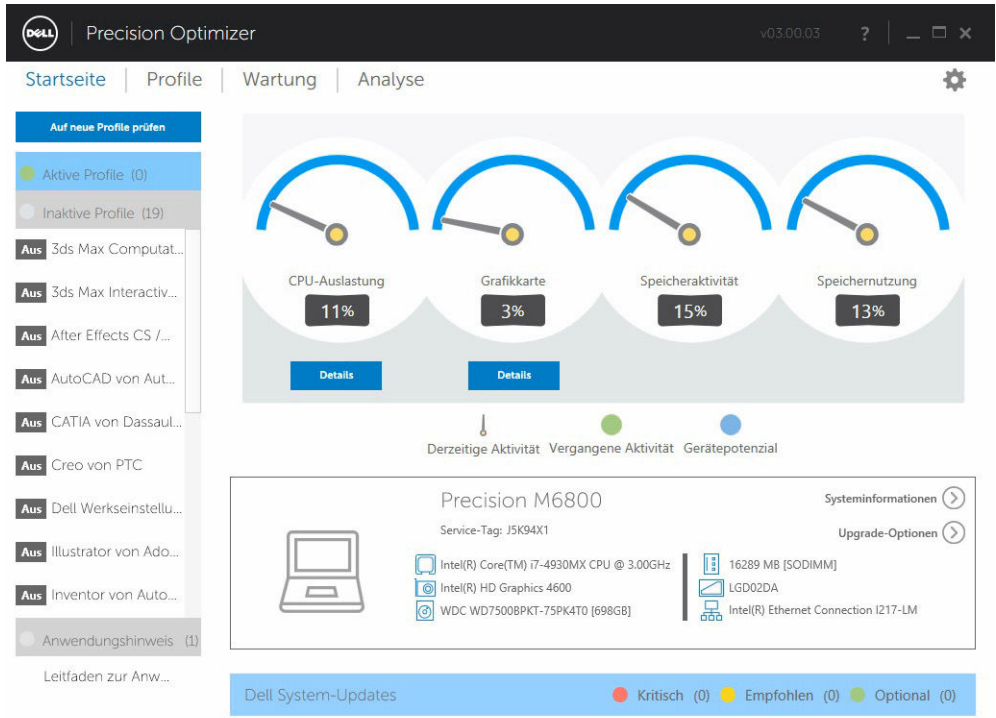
DELL Precision Optimizer v03.00.03 ?

Startseite | Profile | Wartung | Analyse

Auf neue Profile prüfen

Aktive Profile (0)

Inaktive Profile (19)

Aus 3ds Max Computat...

Aus 3ds Max Interactiv...

Aus After Effects CS /...

Aus AutoCAD von Aut...

Aus CATIA von Dassaul...

Aus Creo von PTC

Aus Dell Werkseinstellu...

Aus Illustrator von Ado...

Aus Inventor von Auto...

Anwendungshinweis (1)

Leitfaden zur Anw...

CPU-Auslastung
11%
Details

Grafikkarte
3%
Details

Speicheraktivität
15%

Speichernutzung
13%

Derzeitige Aktivität Vergangene Aktivität Gerätepotenzial

Precision M6800

Service-Tag: J5K94X1

Systeminformationen

Upgrade-Optionen

Intel(R) Core(TM) i7-4930MX CPU @ 3.00GHz

Intel(R) HD Graphics 4600

WDC WD7500BPKT-75PK4T0 [698GB]

16289 MB [SODIMM]

LGD02DA

Intel(R) Ethernet Connection I217-LM

Dell System-Updates Kritisch (0) Empfohlen (0) Optional (0)